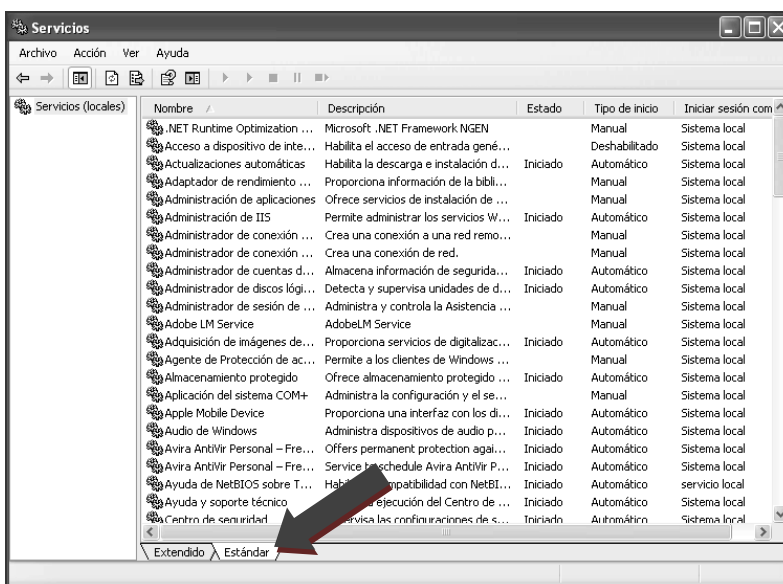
Servicios

Archivo Acción Ver Ayuda

Servicios (locales)

| Nombre | Descripción | Estado | Tipo de inicio | Iniciar sesión com |
|---|---|---|---|---|
| .NET Runtime Optimization ... | Microsoft .NET Framework NGEN | | Manual | Sistema local |
| Acceso a dispositivo de inte... | Habilita el acceso de entrada gené... | | Deshabilitado | Sistema local |
| Actualizaciones automáticas | Habilita la descarga e instalación d... | Iniciado | Automático | Sistema local |
| Adaptador de rendimiento ... | Proporciona información de la bibli... | | Manual | Sistema local |
| Administración de aplicaciones | Ofrece servicios de instalación de ... | | Manual | Sistema local |
| Administración de IIS | Permite administrar los servicios W... | Iniciado | Automático | Sistema local |
| Administrador de conexión ... | Crea una conexión a una red remo... | | Manual | Sistema local |
| Administrador de conexión ... | Crea una conexión de red. | | Manual | Sistema local |
| Administrador de cuentas d... | Almacena información de seguridа... | Iniciado | Automático | Sistema local |
| Administrador de discos lógi... | Detecta y supervisa unidades de d... | Iniciado | Automático | Sistema local |
| Administrador de sesión de ... | Administra y controla la Asistencia ... | | Manual | Sistema local |
| Adobe LM Service | AdobeLM Service | | Manual | Sistema local |
| Adquisición de imágenes de... | Proporciona servicios de digitalizac... | Iniciado | Automático | Sistema local |
| Agente de Protección de ac... | Permite a los clientes de Windows ... | | Manual | Sistema local |
| Almacenamiento protegido | Ofrece almacenamiento protegido ... | Iniciado | Automático | Sistema local |
| Aplicación del sistema COM+ | Administra la configuración y el se... | | Manual | Sistema local |
| Apple Mobile Device | Proporciona una interfaz con los di... | Iniciado | Automático | Sistema local |
| Audio de Windows | Administra dispositivos de audio p... | Iniciado | Automático | Sistema local |
| Avira AntiVir Personal – Fre... | Offers permanent protection agai... | Iniciado | Automático | Sistema local |
| Avira AntiVir Personal – Fre... | Service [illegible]schedule Avira AntiVir P... | Iniciado | Automático | Sistema local |
| Ayuda de NetBIOS sobre T... | Habi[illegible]mpatibilidad con NetBI... | Iniciado | Automático | servicio local |
| Ayuda y soporte técnico | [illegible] ejecución del Centro de ... | Iniciado | Automático | Sistema local |
| Centro de seguridad | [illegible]visa las configuraciones de s... | Iniciado | Automático | Sistema local |

Extendido Estándar